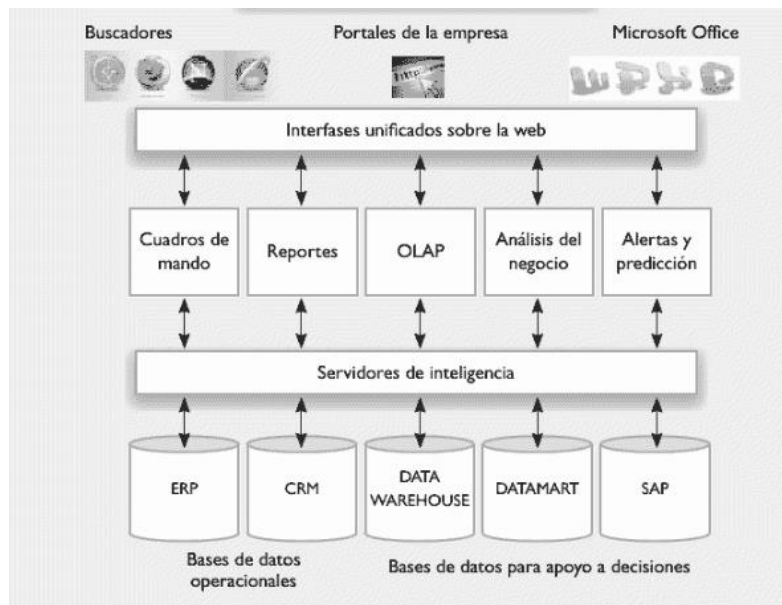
Buscadores

Portales de la empresa

Microsoft Office

http://

Interfases unificados sobre la web

Cuadros de mando

Reportes

OLAP

Análisis del negocio

Alertas y predicción

Servidores de inteligencia

ERP

CRM

DATA WAREHOUSE

DATAMART

SAP

Bases de datos operacionales

Bases de datos para apoyo a decisiones